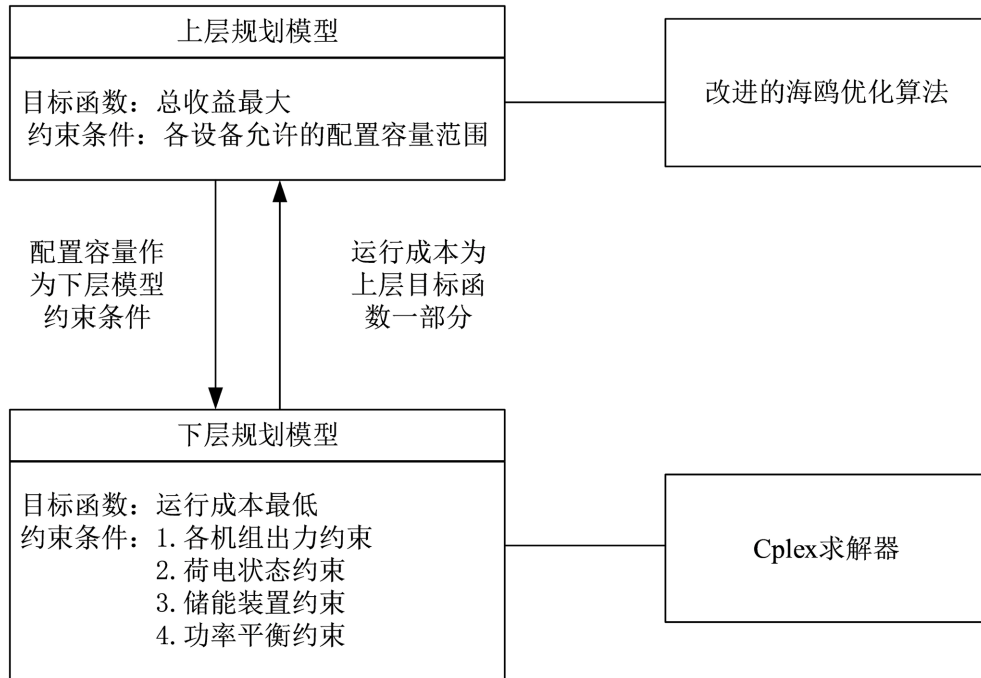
上层规划模型

目标函数：总收益最大
约束条件：各设备允许的配置容量范围

改进的海鸥优化算法

配置容量作为下层模型约束条件

运行成本为上层目标函数一部分

下层规划模型

目标函数：运行成本最低
约束条件：1. 各机组出力约束
2. 荷电状态约束
3. 储能装置约束
4. 功率平衡约束

Cplex求解器